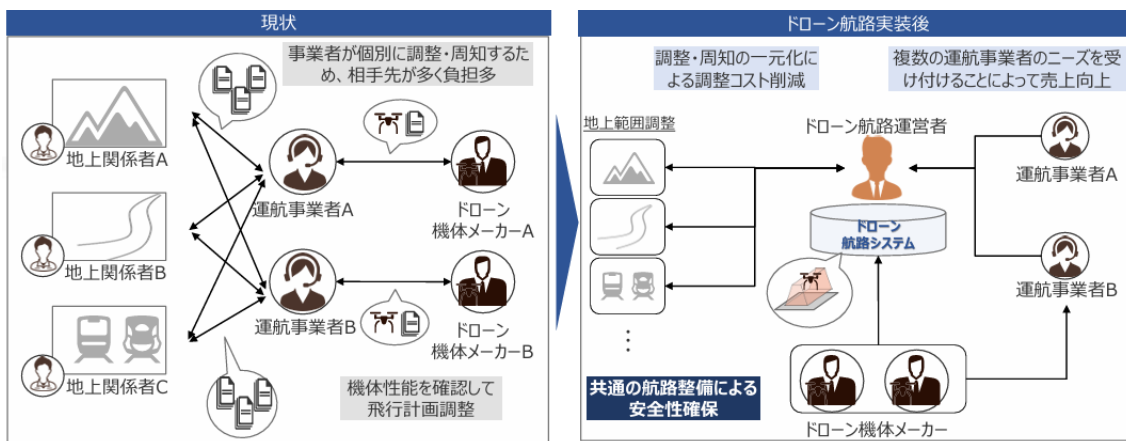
現状

事業者が個別に調整・周知するため、相手先が多く負担多

地上関係者A

地上関係者B

地上関係者C

運航事業者A

運航事業者B

ドローン機体メーカーA

ドローン機体メーカーB

機体性能を確認して飛行計画調整

ドローン航路実装後

調整・周知の一元化による調整コスト削減

複数の運航事業者のニーズを受け付けることによって売上向上

地上範囲調整

ドローン航路運営者

ドローン航路システム

運航事業者A

運航事業者B

共通の航路整備による安全性確保

ドローン機体メーカー